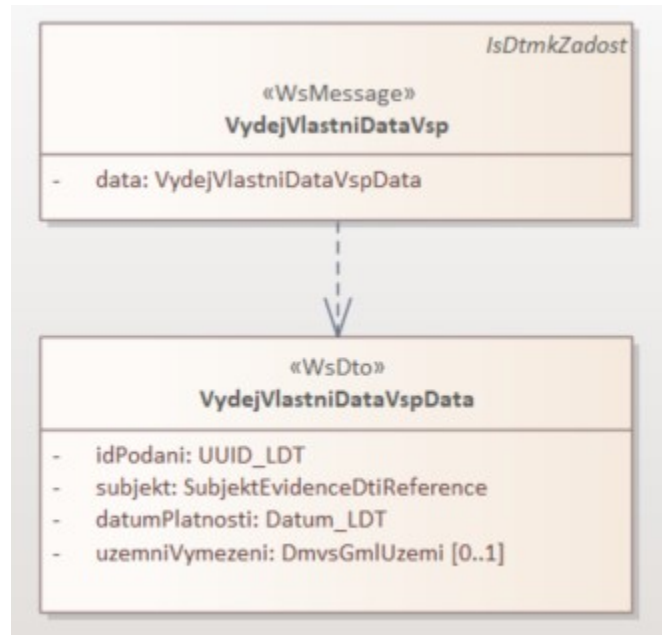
IsDtmkZadost

«WsMessage»
VydejVlastniDataVsp

- data: VydejVlastniDataVspData

«WsDto»
VydejVlastniDataVspData

- idPodani: UUID_LDT
- subjekt: SubjektEvidenceDtiReference
- datumPlatnosti: Datum_LDT
- uzemniVymezeni: DmvsGmlUzemi [0..1]